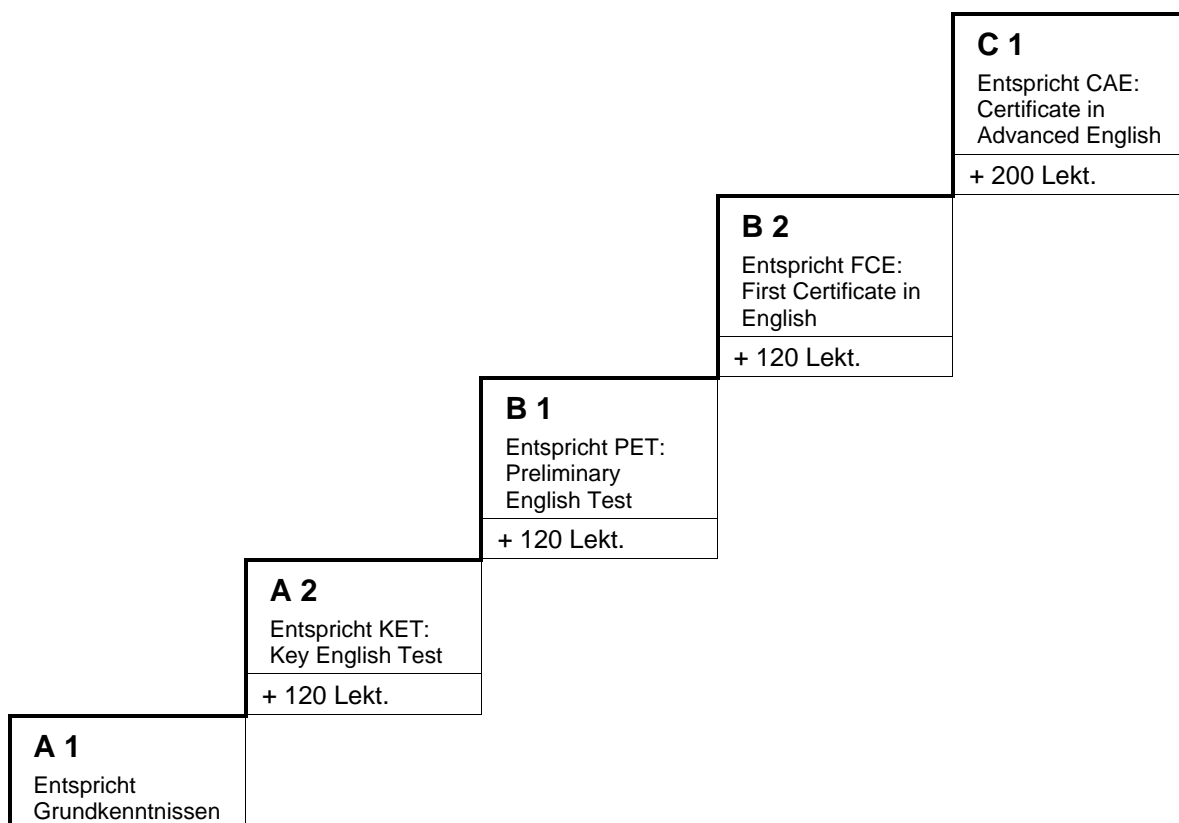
C 1

Entspricht CAE: Certificate in Advanced English

+ 200 Lekt.

B 2

Entspricht FCE: First Certificate in English

+ 120 Lekt.

B 1

Entspricht PET: Preliminary English Test

+ 120 Lekt.

A 2

Entspricht KET: Key English Test

+ 120 Lekt.

A 1

Entspricht Grundkenntnissen